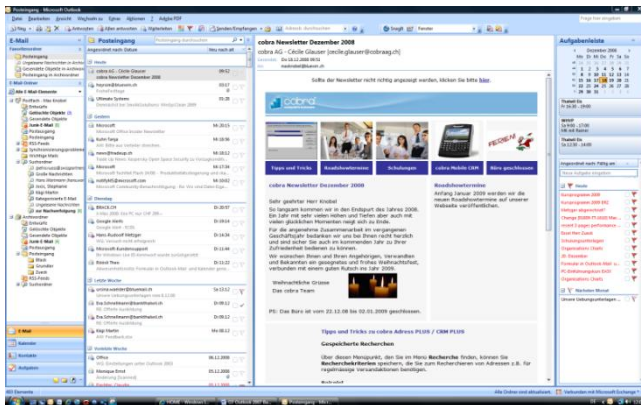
Posteingang - Microsoft Outlook

Datei Bearbeiten Ansicht Wechseln zu Extras Aktionen Adobe PDF

Neu Antworten Allen antworten Weiterleiten Senden/Empfangen Adressbuch durchsuchen Snagit Fenster

Frage hier eingeben

E-Mail

Favoritenordner

Posteingang

Ungelesene Nachrichten im Archiv

Gesendete Objekte in Archivordner

Posteingang in Archivordner

E-Mail-Ordner

Alle E-Mail-Elemente

Postfach - Alex Kreiber

Entwürfe

Gelöschte Objekte

Gesendete Objekte

Junk-E-Mail

Postausgang

Posteingang

RSS-Feeds

Suchordner

Archivordner

Entwürfe

Gelöschte Objekte

Gesendete Objekte

Junk-E-Mail

Postausgang

Posteingang

RSS-Feeds

Suchordner

E-Mail

Kalender

Kontakte

Aufgaben

Posteingang

Angeordnet nach: Datum Neu nach alt

Heute

cobra AG - Cécile Glauser 08:52

Gestern

Microsoft

Microsoft

Dienstag

Letzte Woche

Vorletzte Woche

cobra Newsletter Dezember 2008

cobra AG - Cécile Glauser [cecile.glauser@cobraag.ch]

Sollte der Newsletter nicht richtig angezeigt werden, klicken Sie bitte hier.

cobra

Tipps und Tricks

Roadshowtermine

Schulungen

cobra Mobile CRM

Büro geschlossen

cobra Newsletter Dezember 2008

Sehr geehrter Herr Knobel

So langsam kommen wir in den Endspurt des Jahres 2008. Ein Jahr mit sehr vielen neuen und frohen aber auch mit vielen glücklichen Momenten neigt sich zu Ende.

Für die angenehme Zusammenarbeit im vergangenen Geschäftsjahr bedanken wir uns bei Ihnen recht herzlich und sind sicher Sie auch im kommenden Jahr zu Ihrer Zufriedenheit bedienen zu können.

Wir wünschen Ihnen und Ihren Angehörigen, Verwandten und Bekannten ein gesegnetes und frohes Weihnachtsfest, verbunden mit einem guten Rutsch ins Jahr 2009.

Weihnachtliche Grüsse
Das cobra Team

PS: Das Büro ist vom 22.12.08 bis 02.01.2009 geschlossen.

Roadshowtermine

Anfang Januar 2009 werden wir die neuen Roadshowtermine auf unserer Webseite veröffentlichen.

Tipps und Tricks zu cobra Adress PLUS / CRM PLUS

Gespeicherte Recherchen

Über diesen Menüpunkt, der Sie im Menü Recherche finden, können Sie Recherchekriterien speichern, die Sie zum Recherchieren von Adressen z.B. für regelmässige Versandaktionen benötigen.

Aufgabenleiste

Dezember 2008

Mo Di Mi Do Fr Sa So

Anordnung nach: Fälligkeitsdatum

Neue Aufgabe eingeben

Heute

Nächsten Monat

483 Elemente

Alle Ordner sind aktualisiert. Verbunden mit Microsoft Exchange

Start